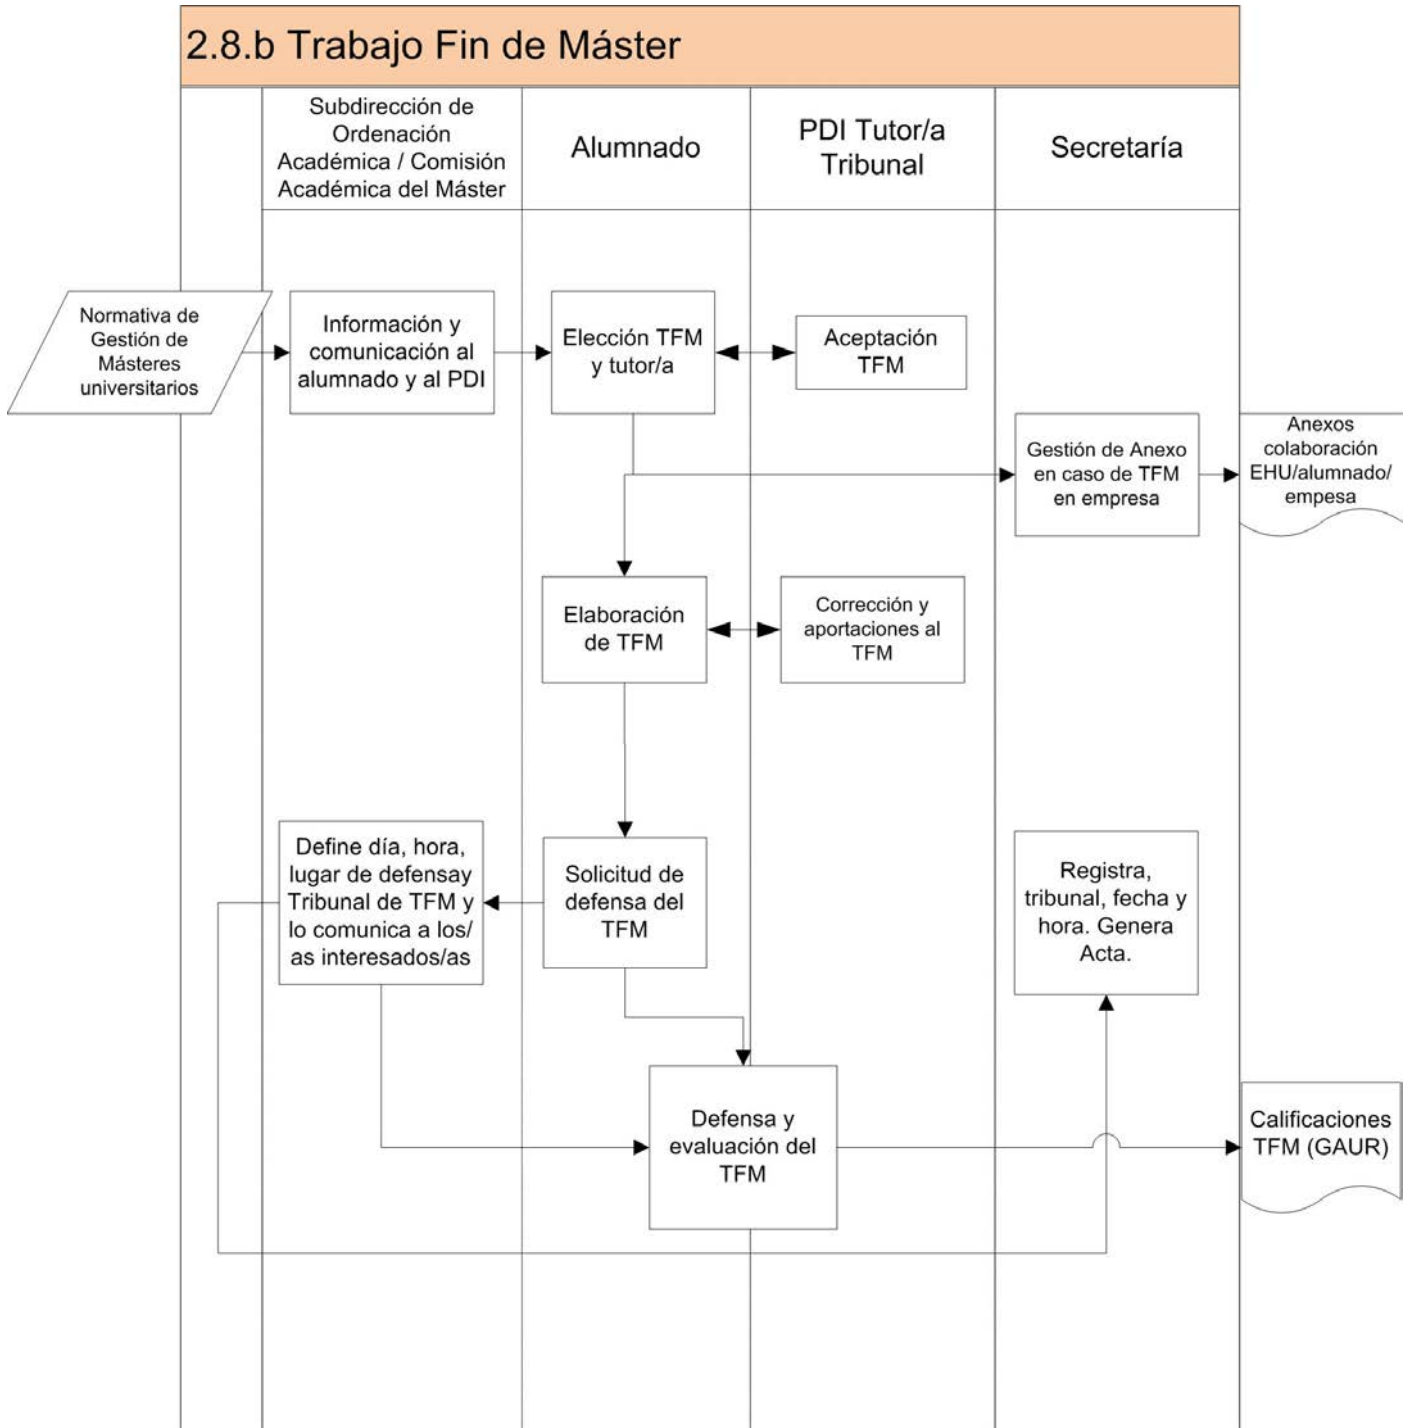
2.8.b Trabajo Fin de Máster

Subdirección de Ordenación Académica / Comisión Académica del Máster

Alumnado

PDI Tutor/a Tribunal

Secretaría

Normativa de Gestión de Másteres universitarios

Información y comunicación al alumnado y al PDI

Elección TFM y tutor/a

Aceptación TFM

Gestión de Anexo en caso de TFM en empresa

Anexos colaboración EHU/alumnado/ empesa

Elaboración de TFM

Corrección y aportaciones al TFM

Define día, hora, lugar de defensay Tribunal de TFM y lo comunica a los/ as interesados/as

Solicitud de defensa del TFM

Registra, tribunal, fecha y hora. Genera Acta.

Defensa y evaluación del TFM

Calificaciones TFM (GAUR)